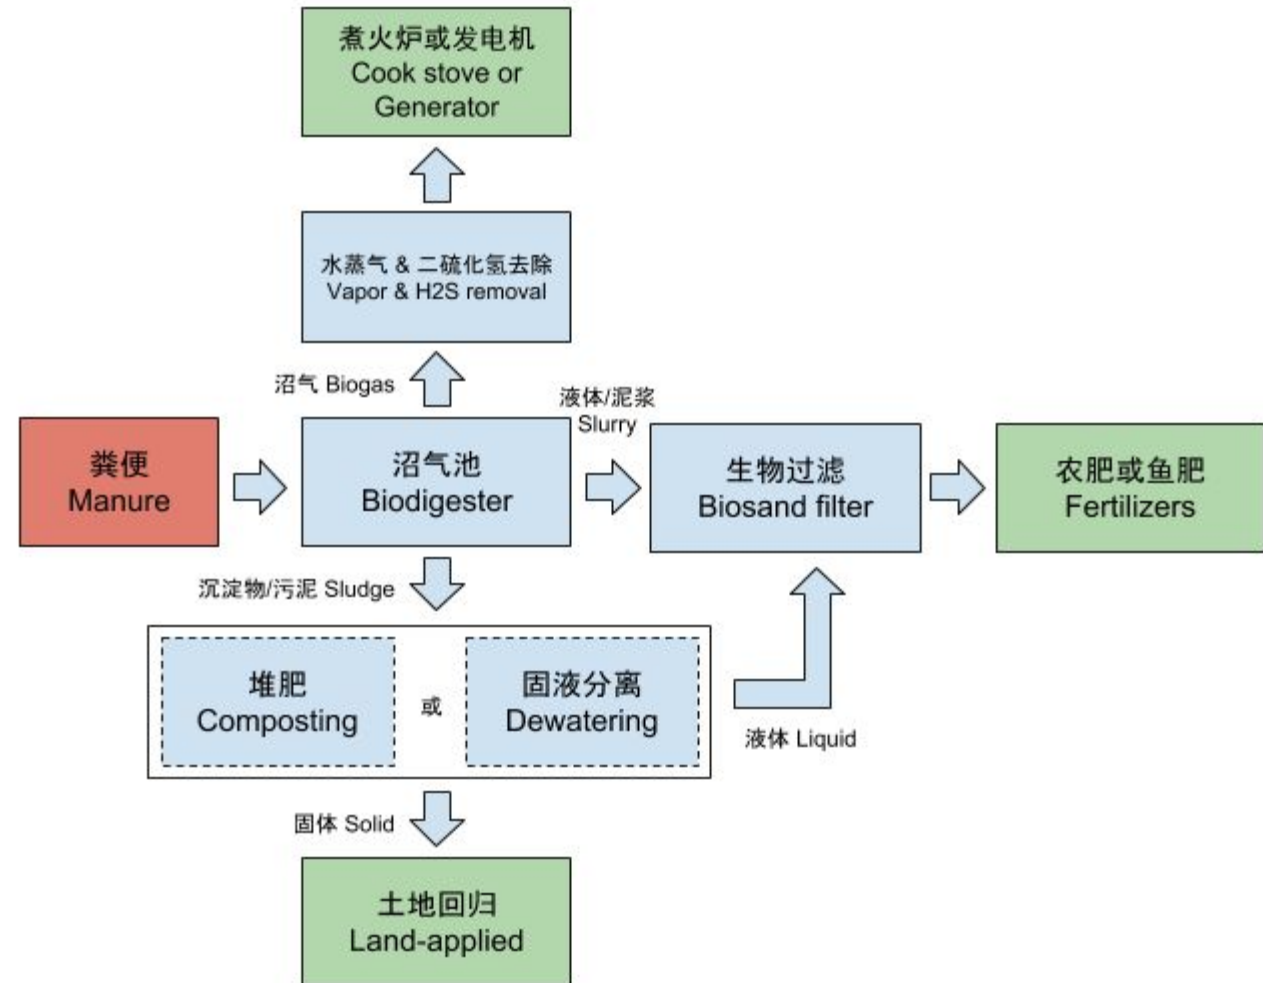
煮火炉或发电机
Cook stove or Generator

水蒸气 & 二硫化氢去除
Vapor & H2S removal

沼气 Biogas

液体/泥浆
Slurry

粪便
Manure

沼气池
Biodigester

生物过滤
Biosand filter

农肥或鱼肥
Fertilizers

沉淀物/污泥 Sludge

堆肥
Composting

或

固液分离
Dewatering

液体 Liquid

固体 Solid

土地回归
Land-applied